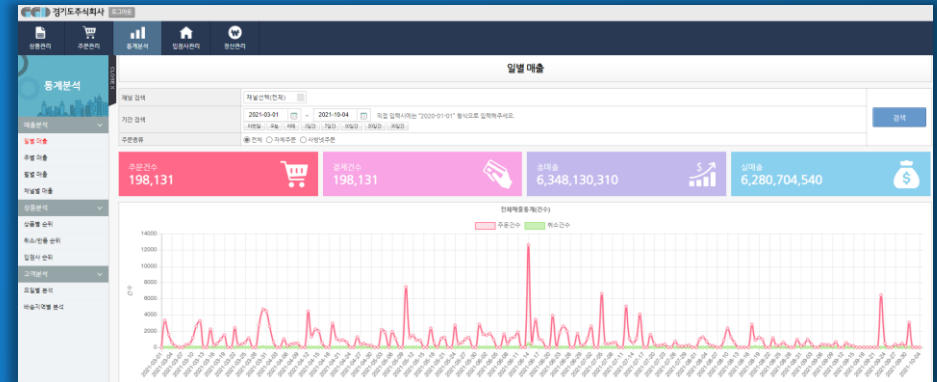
경기도주식회사 로그아웃

상품관리 주문관리 통계분석 입점사관리 정산관리

통계분석

매출분석
일별 매출
주별 매출
월별 매출
채널별 매출

상품분석
상품별 순위
취소/반품 순위
입점사 순위

고객분석
요일별 분석
배송지역별 분석

일별 매출

채널 검색 | 채널선택(전체)
기간 검색 | 2021-03-01 ~ 2021-10-04 직접 입력시에는 "2020-01-01" 형식으로 입력하주세요.
주문종류 | 전체 지역주문 사방넷주문

검색

주문건수 198,131
결제건수 198,131
총매출 6,348,130,310
실매출 6,280,704,540

전체매출통계(건수)
주문건수 취소건수

14000
12000
10000
8000
6000
4000
2000
0